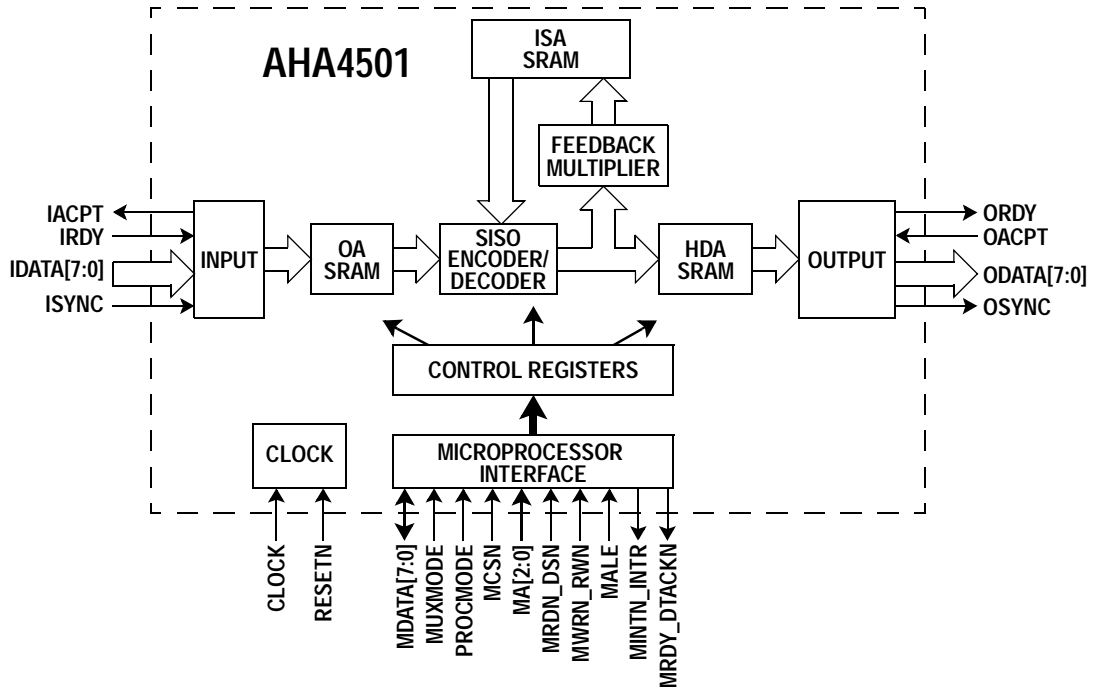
AHA4501

ISA SRAM

FEEDBACK MULTIPLIER

IACPT
IRDY
IDATA[7:0]
ISYNC

INPUT

OA SRAM

SISO ENCODER/ DECODER

HDA SRAM

OUTPUT

ORDY
OACPT
ODATA[7:0]
OSYNC

CONTROL REGISTERS

CLOCK

MICROPROCESSOR INTERFACE

CLOCK
RESETN
MDATA[7:0]
MUXMODE
PROCMODE
MCSN
MA[2:0]
MRDN_DSN
MWRN_RWN
MALE
MINTN_INTR
MRDY_DTACKN